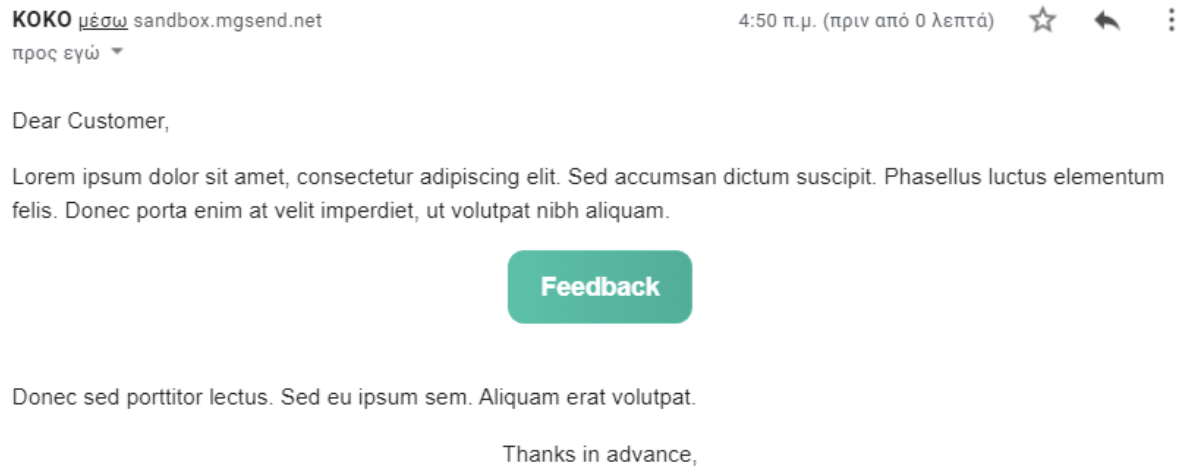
KOKO μέσω sandbox.mgsend.net

4:50 π.μ. (πριν από 0 λεπτά)

προς εγώ

Dear Customer,

Lorem ipsum dolor sit amet, consectetur adipiscing elit. Sed accumsan dictum suscipit. Phasellus luctus elementum felis. Donec porta enim at velit imperdiet, ut volutpat nibh aliquam.

Feedback

Donec sed porttitor lectus. Sed eu ipsum sem. Aliquam erat volutpat.

Thanks in advance,